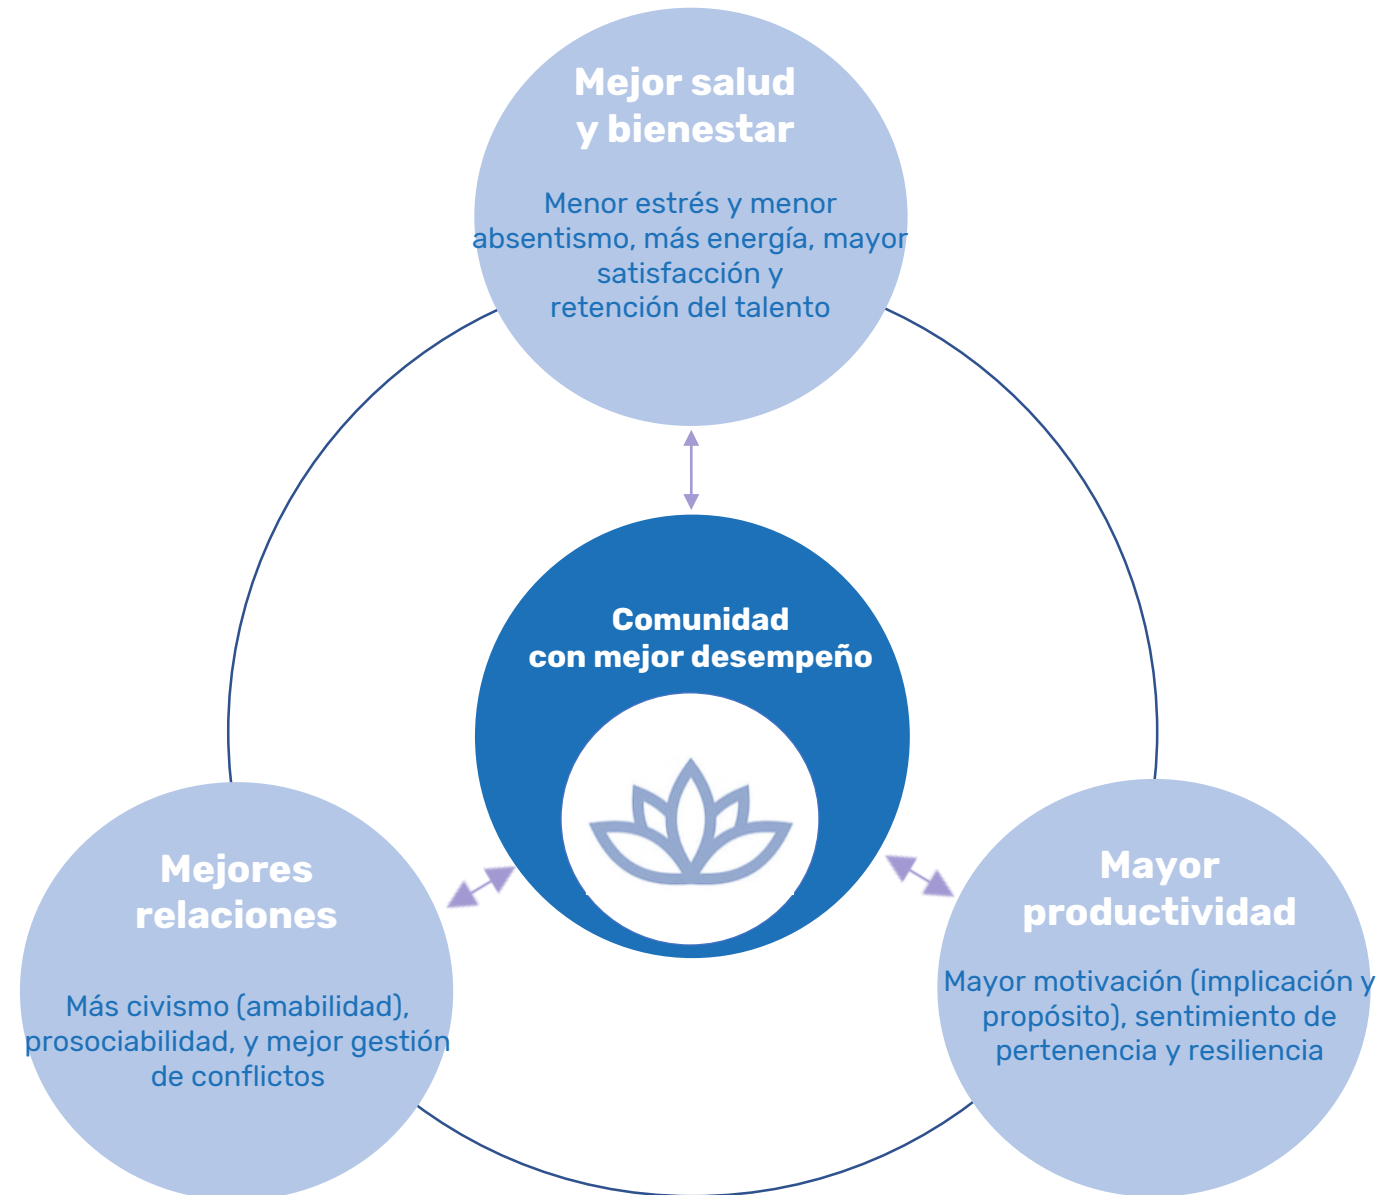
Mejor salud y bienestar

Menor estrés y menor absentismo, más energía, mayor satisfacción y retención del talento

Comunidad con mejor desempeño

Mejores relaciones

Más civismo (amabilidad), prosociabilidad, y mejor gestión de conflictos

Mayor productividad

Mayor motivación (implicación y propósito), sentimiento de pertenencia y resiliencia